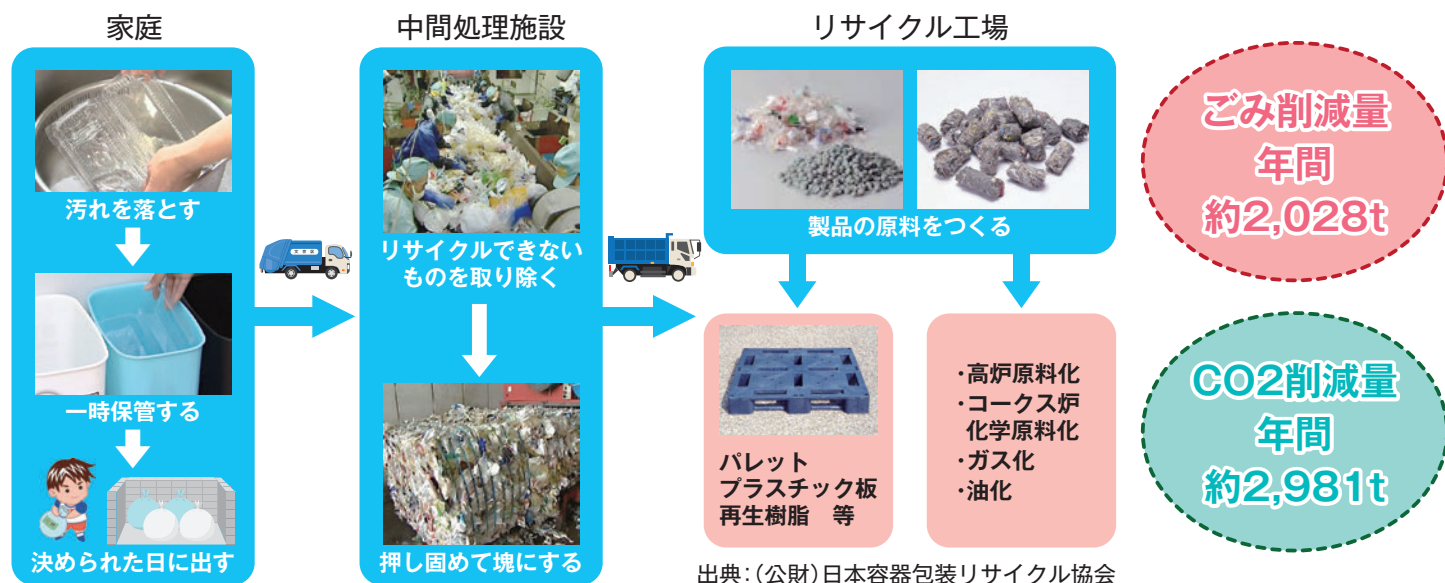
家庭

汚れを落とす

一時保管する

決められた日に出す

中間処理施設

リサイクルできないものを取り除く

押し固めて塊にする

リサイクル工場

製品の原料をつくる

パレット
プラスチック板
再生樹脂　等

・高炉原料化
・コークス炉化学原料化
・ガス化
・油化

ごみ削減量
年間
約2,028t

CO2削減量
年間
約2,981t

出典：（公財）日本容器包装リサイクル協会